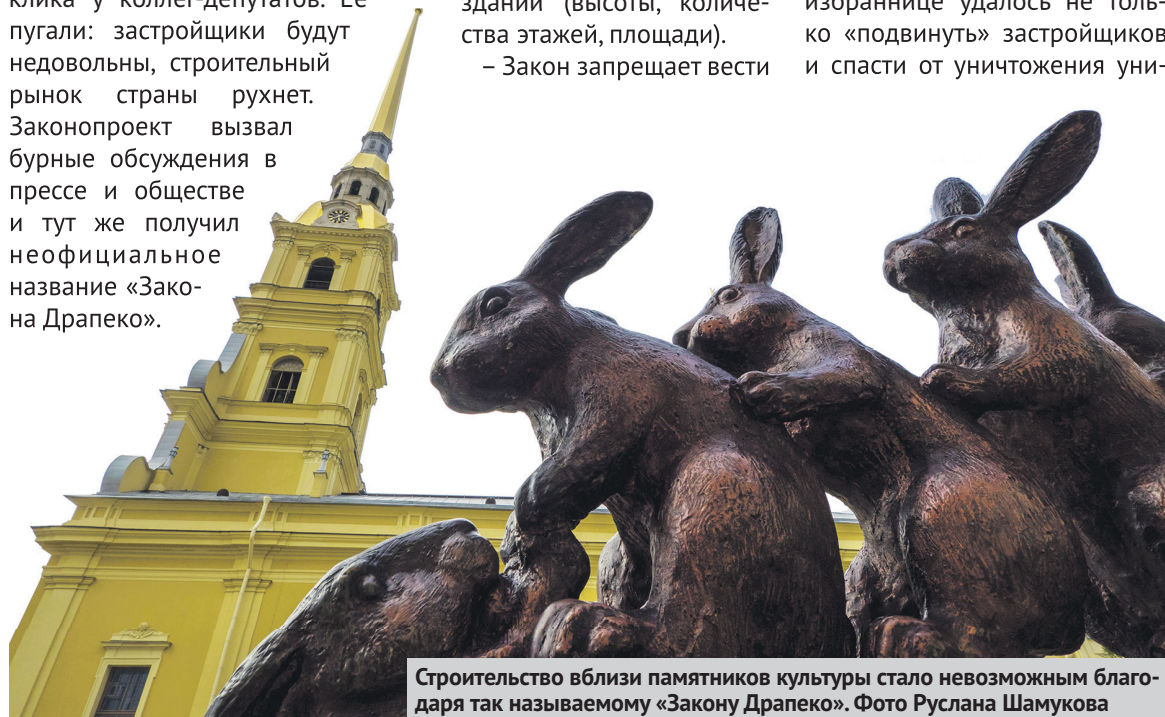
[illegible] пугали: застройщики будут недовольны, строительный рынок страны рухнет. Законопроект вызвал бурные обсуждения в прессе и обществе и тут же получил неофициальное название «Закона Драпеко».

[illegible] ства этажей, площади).

– Закон запрещает вести

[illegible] ко «подвинуть» застройщиков и спасти от уничтожения уни-

Строительство вблизи памятников культуры стало невозможным благодаря так называемому «Закону Драпеко». Фото Руслана Шамукова